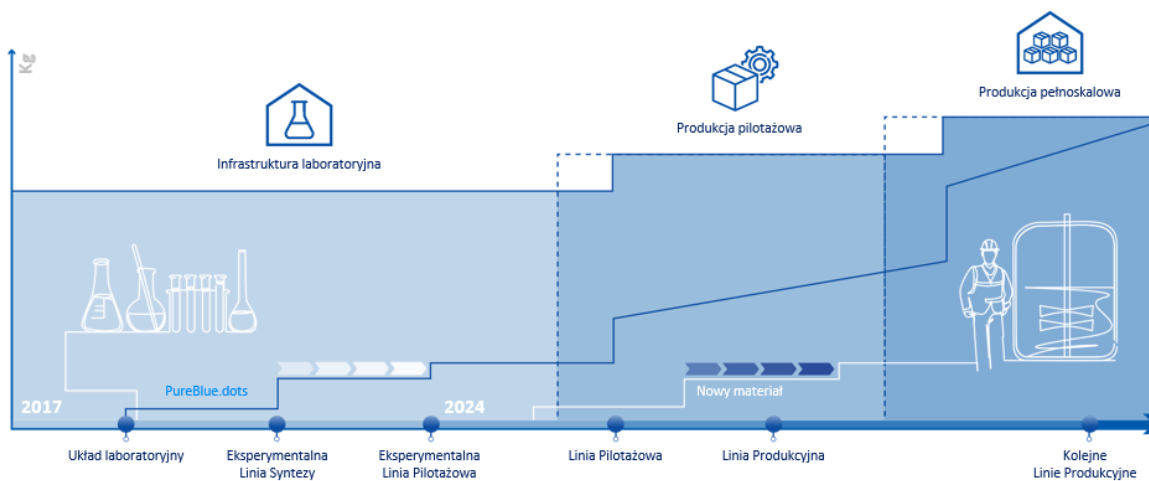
Kg

Infrastruktura laboratoryjna

Produkcja pilotażowa

Produkcja pełnoskalowa

PureBlue.dots

Nowy materiał

2017

2024

Układ laboratoryjny

Eksperymentalna Linia Syntezy

Eksperymentalna Linia Pilotażowa

Linia Pilotażowa

Linia Produkcyjna

Kolejne Linie Produkcyjne